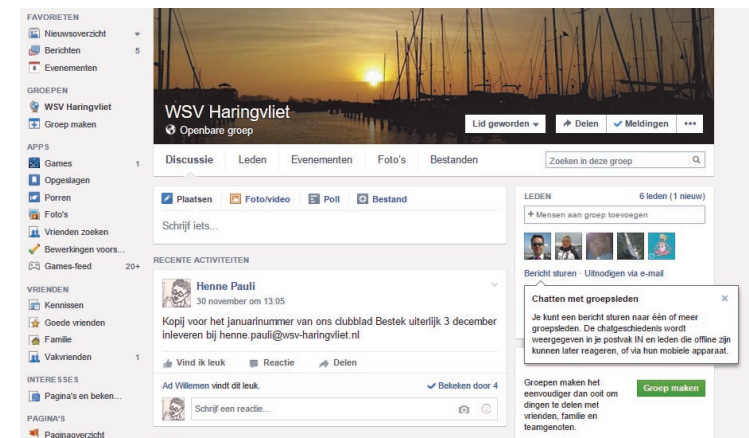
FAVORIETEN
Nieuwsoverzicht
Berichten 5
Evenementen

GROEPEN
WSV Haringvliet
Groep maken

APPS
Games 1
Opgeslagen
Porren
Foto's
Vrienden zoeken
Bewerkingen voors...
Games-feed 20+

VRIENDEN
Kennissen
Goede vrienden
Familie
Vakvrienden 1

INTERESSES
Pagina's en beken...

PAGINA'S
Paginaoverzicht

WSV Haringvliet
Openbare groep

Lid geworden
Delen
Meldingen
•••

Discussie
Leden
Evenementen
Foto's
Bestanden
Zoeken in deze groep

Plaatsen
Foto/video
Poll
Bestand
Schrijf iets...

RECENTE ACTIVITEITEN

Henne Pauli
30 november om 13:05

Kopij voor het januarinummer van ons clubblad Bestek uiterlijk 3 december inleveren bij henne.pauli@wsv-haringvliet.nl

Vind ik leuk
Reactie
Delen

Ad Willemen vindt dit leuk.
Bekeken door 4

Schrijf een reactie...

LEDEN
6 leden (1 nieuw)
+ Mensen aan groep toevoegen

Bericht sturen · Uitnodigen via e-mail

Chatten met groepsleden
×
Je kunt een bericht sturen naar één of meer groepsleden. De chatgeschiedenis wordt weergegeven in je postvak IN en leden die offline zijn kunnen later reageren, of via hun mobiele apparaat.

Groepen maken het eenvoudiger dan ooit om dingen te delen met vrienden, familie en teamgenoten.
Groep maken